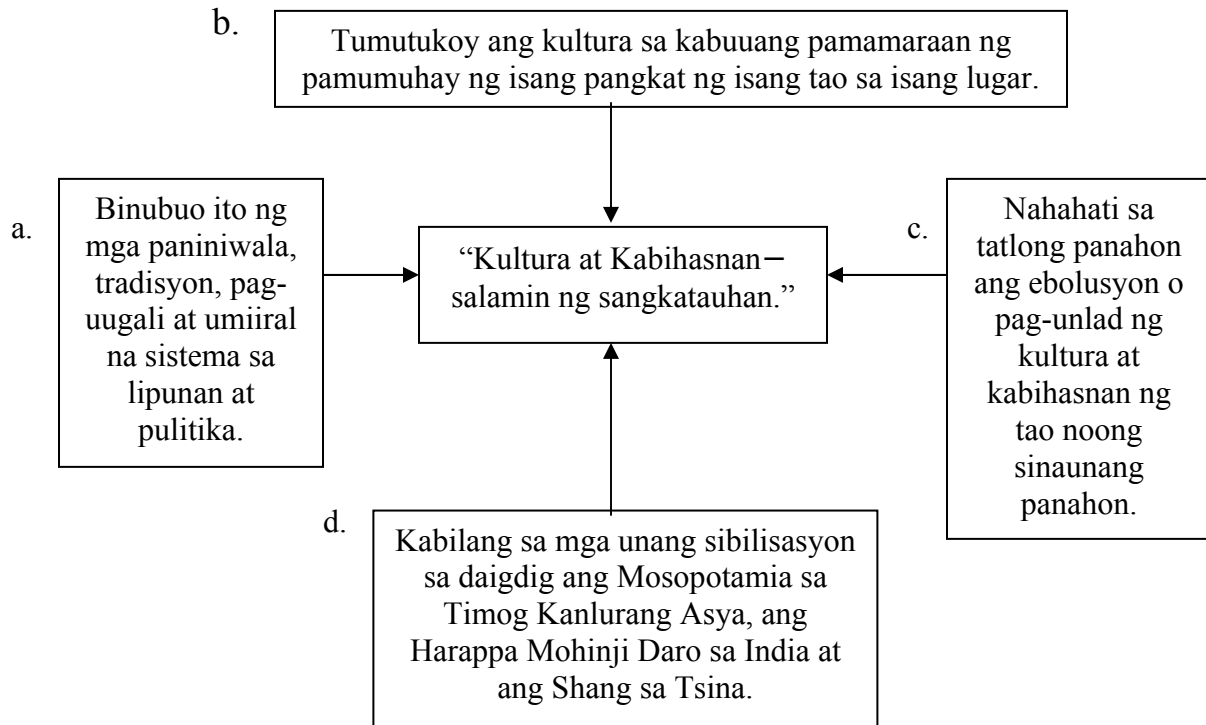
b.

Tumutukoy ang kultura sa kabuuang pamamaraan ng pamumuhay ng isang pangkat ng isang tao sa isang lugar.

a.

Binubuo ito ng mga paniniwala, tradisyon, pag-uugali at umiiral na sistema sa lipunan at pulitika.

"Kultura at Kabihasnan– salamin ng sangkatauhan."

c.

Nahahati sa tatlong panahon ang ebolusyon o pag-unlad ng kultura at kabihasnan ng tao noong sinaunang panahon.

d.

Kabilang sa mga unang sibilisasyon sa daigdig ang Mosopotamia sa Timog Kanlurang Asya, ang Harappa Mohinji Daro sa India at ang Shang sa Tsina.